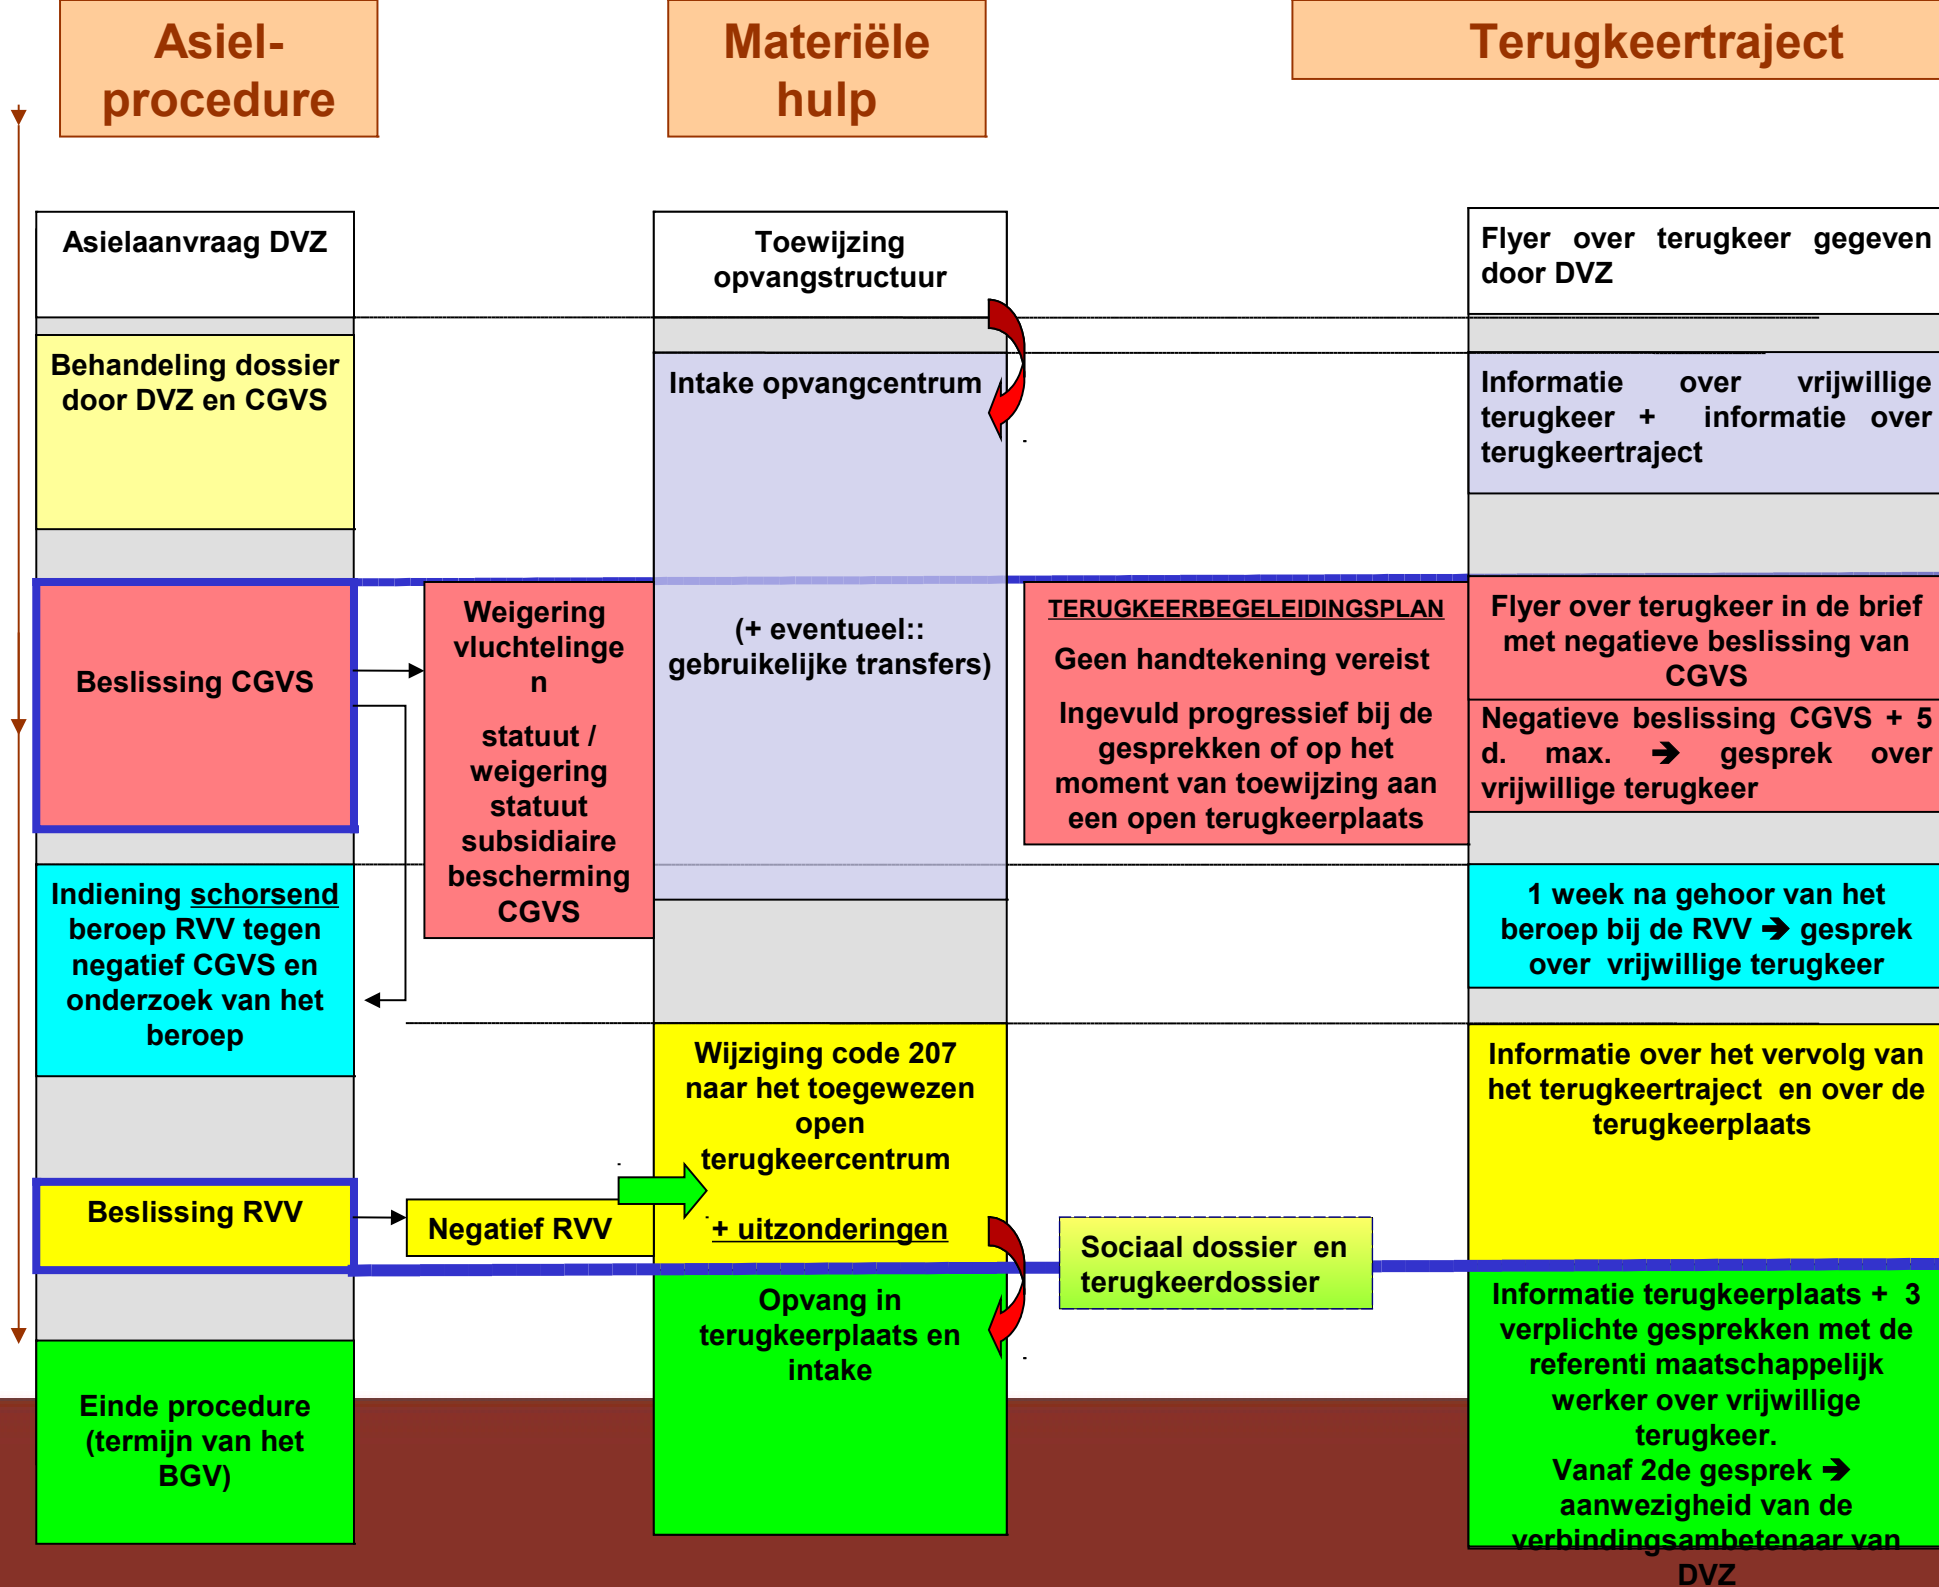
Asiel-procedure

Materiële hulp

Terugkeertraject

Asielaanvraag DVZ

Toewijzing opvangstructuur

Flyer over terugkeer gegeven door DVZ

Behandeling dossier door DVZ en CGVS

Intake opvangcentrum

Informatie over vrijwillige terugkeer + informatie over terugkeertraject

Beslissing CGVS

Weigering vluchtelingen

statuut / weigering statuut subsidiaire bescherming CGVS

(+ eventueel:: gebruikelijke transfers)

TERUGKEERBEGELEIDINGSPLAN

Geen handtekening vereist

Ingevuld progressief bij de gesprekken of op het moment van toewijzing aan een open terugkeerplaats

Flyer over terugkeer in de brief met negatieve beslissing van CGVS

Negatieve beslissing CGVS + 5 d. max. ➔ gesprek over vrijwillige terugkeer

Indiening schorsend beroep RVV tegen negatief CGVS en onderzoek van het beroep

1 week na gehoor van het beroep bij de RVV ➔ gesprek over vrijwillige terugkeer

Wijziging code 207 naar het toegewezen open terugkeercentrum

+ uitzonderingen

Informatie over het vervolg van het terugkeertraject en over de terugkeerplaats

Beslissing RVV

Negatief RVV

Sociaal dossier en terugkeerdossier

Opvang in terugkeerplaats en intake

Informatie terugkeerplaats + 3 verplichte gesprekken met de referenti maatschappelijk werker over vrijwillige terugkeer.
Vanaf 2de gesprek ➔ aanwezigheid van de verbindingsambetenaar van DVZ

Einde procedure (termijn van het BGV)